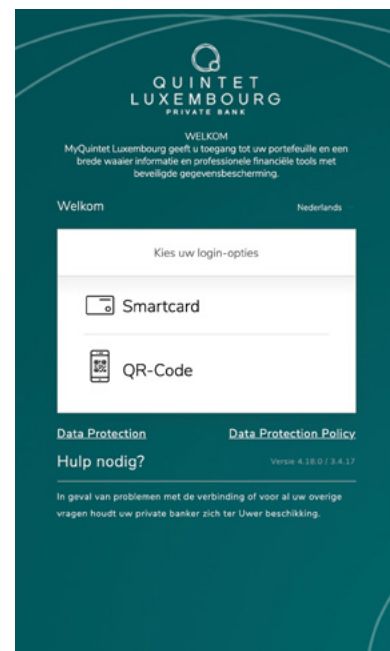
QUINTET
LUXEMBOURG
PRIVATE BANK

WELKOM
MyQuintet Luxembourg geeft u toegang tot uw portefeuille en een brede waaier informatie en professionele financiële tools met beveiligde gegevensbescherming.

Welkom

Nederlands

Kies uw login-opties

Smartcard

QR-Code

Data Protection

Data Protection Policy

Hulp nodig?

Versie 4.18.0 / 3.4.17

In geval van problemen met de verbinding of voor al uw overige vragen houdt uw private banker zich ter Uwer beschikking.